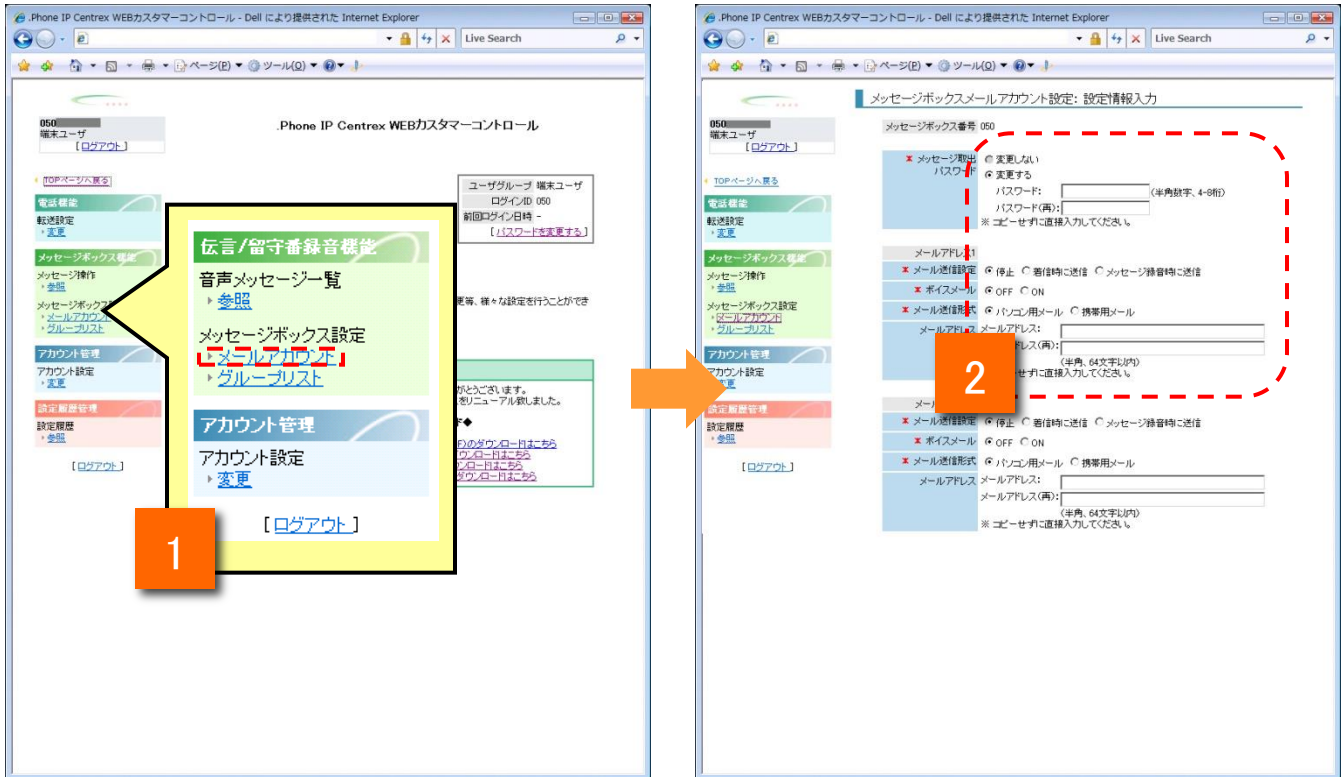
.Phone IP Centrex WEBカスタマーコントロール - Dell により提供された Internet Explorer

Live Search

ページ(P) ツール(O)

050
端末ユーザ
[ログアウト]

.Phone IP Centrex WEBカスタマーコントロール

TOPページへ戻る

ユーザグループ 端末ユーザ
ログインID 050
前回ログイン日時 -
[パスワードを変更する]

電話機能
転送設定
変更

メッセージボックス機能
メッセージ操作
参照
メッセージボックス設定
メールアカウント
グループリスト

アカウント管理
アカウント設定
変更

設定履歴管理
設定履歴
参照

[ログアウト]

伝言/留守番録音機能
音声メッセージ一覧
参照
メッセージボックス設定
メールアカウント
グループリスト

アカウント管理
アカウント設定
変更

[ログアウト]

1

更等、様々な設定を行うことができ

がとうございます。
リニューアル致しました。

のダウンロードはこちら
ウンロードはこちら
ウンロードはこちら
ダウンロードはこちら

.Phone IP Centrex WEBカスタマーコントロール - Dell により提供された Internet Explorer

Live Search

ページ(P) ツール(O)

050
端末ユーザ
[ログアウト]

TOPページへ戻る

電話機能
転送設定
変更

メッセージボックス機能
メッセージ操作
参照
メッセージボックス設定
メールアカウント
グループリスト

アカウント管理
アカウント設定
変更

設定履歴管理
設定履歴
参照

[ログアウト]

メッセージボックスメールアカウント設定: 設定情報入力

メッセージボックス番号 050

メッセージ取出パスワード 変更しない 変更する
パスワード: (半角数字、4~8桁)
パスワード(再):
※ コピーせずに直接入力してください。

メールアドレス1
メール送信設定 停止 着信時に送信 メッセージ録音時に送信
ボイスメール OFF ON
メール送信形式 パソコン用メール 携帯用メール
メールアドレス メールアドレス:
メールアドレス(再):
(半角、64文字以内)
※ コピーせずに直接入力してください。

2

メール
メール送信設定 停止 着信時に送信 メッセージ録音時に送信
ボイスメール OFF ON
メール送信形式 パソコン用メール 携帯用メール
メールアドレス メールアドレス:
メールアドレス(再):
(半角、64文字以内)
※ コピーせずに直接入力してください。